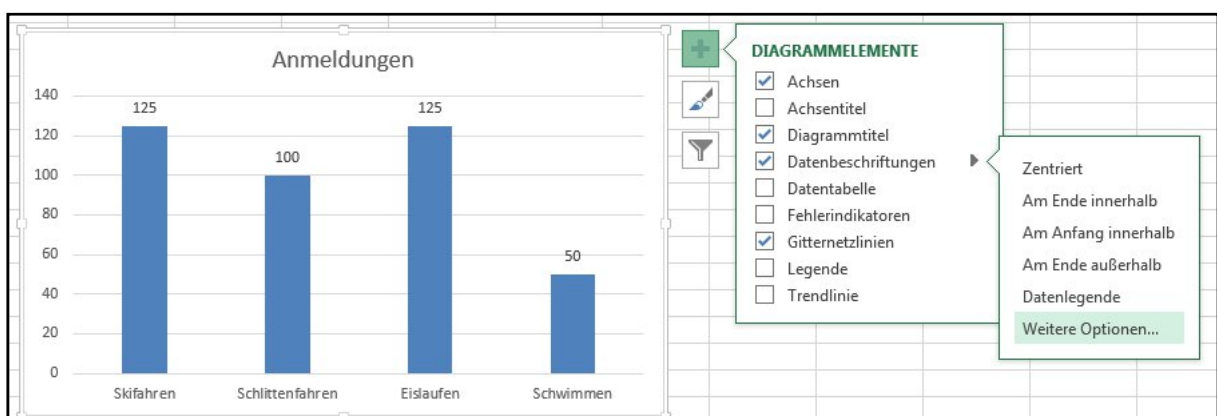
Anmeldungen

140
120
100
80
60
40
20
0

125
100
125
50

Skifahren
Schlittenfahren
Eislaufen
Schwimmen

DIAGRAMMELEMENTE
☑ Achsen
☐ Achsentitel
☑ Diagrammtitel
☑ Datenbeschriftungen
☐ Datentabelle
☐ Fehlerindikatoren
☑ Gitternetzlinien
☐ Legende
☐ Trendlinie

Zentriert
Am Ende innerhalb
Am Anfang innerhalb
Am Ende außerhalb
Datenlegende
Weitere Optionen...